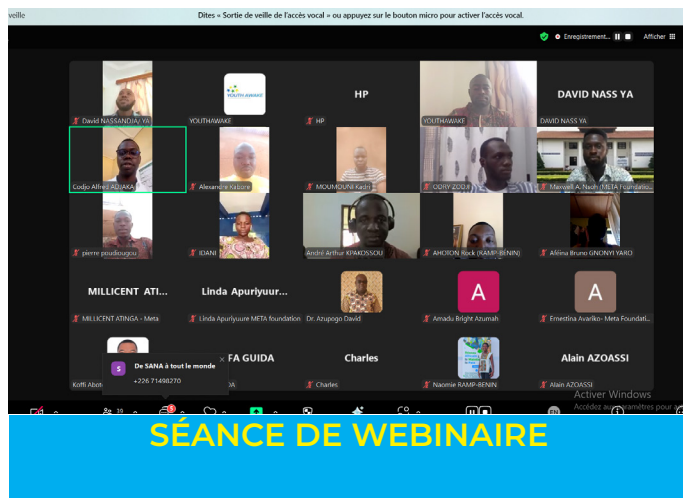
veille

Dites « Sortie de veille de l'accès vocal » ou appuyez sur le bouton micro pour activer l'accès vocal.

Enregistrement...

Afficher

David NASSANDJA YA

YOUTH AWAKE

YOUTHAWAKE

HP

HP

YOUTHAWAKE

DAVID NASS YA

DAVID NASS YA

Codjo Alfred ADJAKA

Alexandre Kabore

MOUMOUNI Kadri

ODRY ZOGO

Maxwell A. Nsoh (META Foundatio...

pierre poudiougou

IDANI

André Arthur KPAKOSSOU

AHOION Rock (RAMP-BENIN)

Aféina Bruno GNONYI YARO

MILLICENT ATI...

MILLICENT ATINGA - Meta

Linda Apuriyuur...

Linda Apuriyuure META foundation

Dr. Azupogo David

A

Amadu Bright Azumah

A

Ernestina Avariko- Meta Foundati...

S

De SANA à tout le monde

+226 71498270

Koffi Abot

FA GUIDA

Charles

Charles

Naomie RAMP-BENIN

Alain AZOASSI

Alain AZOASSI

Activer Windows

Accédez aux paramètres pour

SÉANCE DE WEBINAIRE